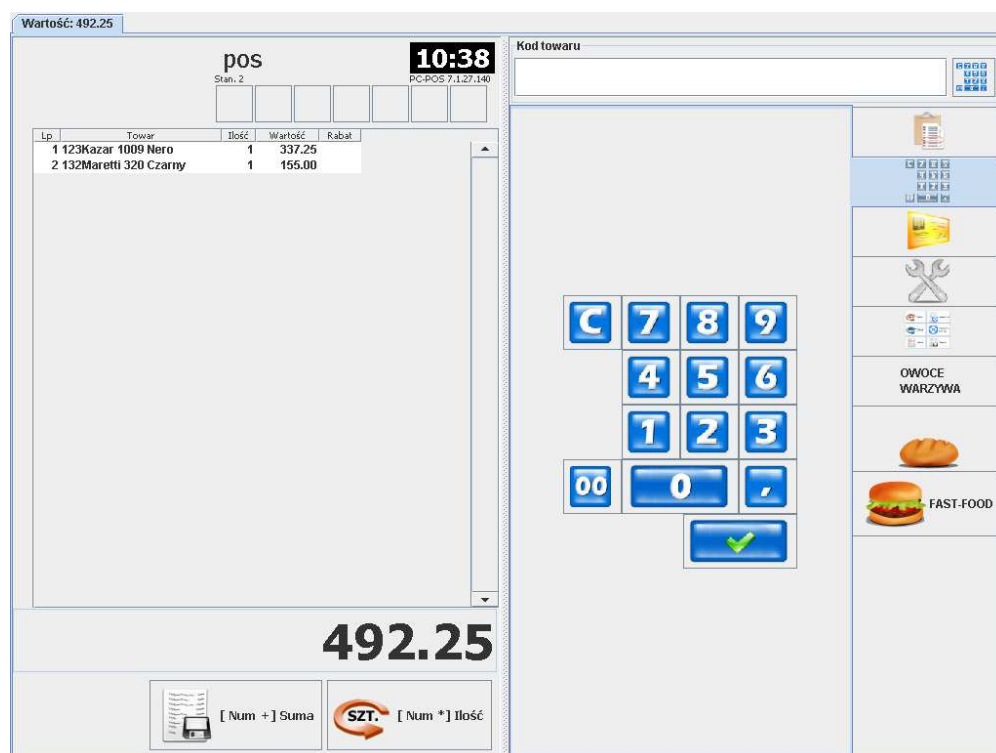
Wartość: 492.25

pos
Stan. 2

10:38
PC-POS 7.1.27.140

| Lp | Towar | Ilość | Wartość | Rabat |
|---|---|---|---|---|
| 1 | 123Kazar 1009 Nero | 1 | 337.25 | |
| 2 | 132Maretti 320 Czarny | 1 | 155.00 | |

492.25

[ Num +] Suma

SZT. [ Num *] Ilość

Kod towaru

C 7 8 9
4 5 6
1 2 3
00 0 ,

OWOCE WARZYWA

FAST-FOOD